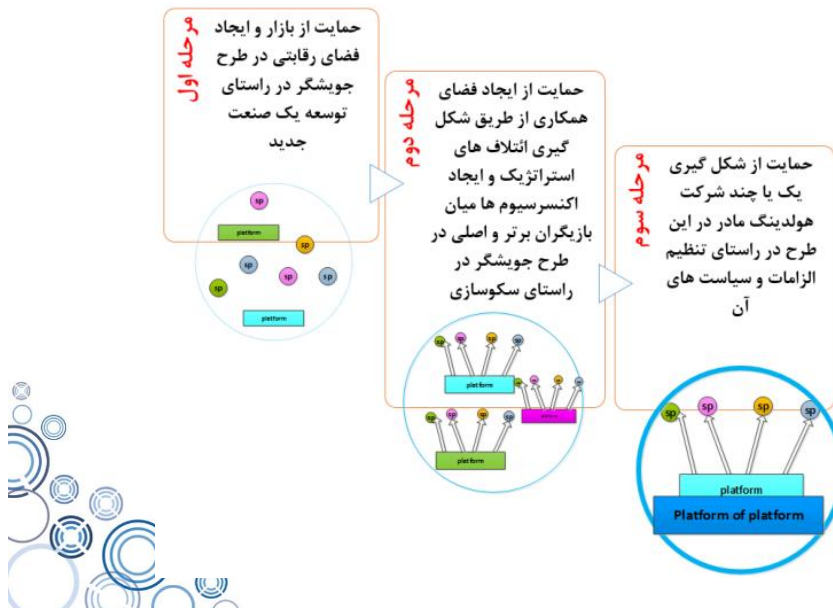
مرحله اول

حمایت از بازار و ایجاد فضای رقابتی در طرح جویشگر در راستای توسعه یک صنعت جدید

sp

platform

sp

sp

sp

sp

sp

platform

مرحله دوم

حمایت از ایجاد فضای همکاری از طریق شکل گیری ائتلاف های استراتژیک و ایجاد اکنسرسیوم ها میان بازیگران برتر و اصلی در طرح جویشگر در راستای سکوسازی

sp sp sp sp

platform

sp sp sp sp

platform

sp sp sp sp

platform

مرحله سوم

حمایت از شکل گیری یک یا چند شرکت هولدینگ مادر در این طرح در راستای تنظیم الزامات و سیاست های آن

sp sp sp sp

platform

Platform of platform